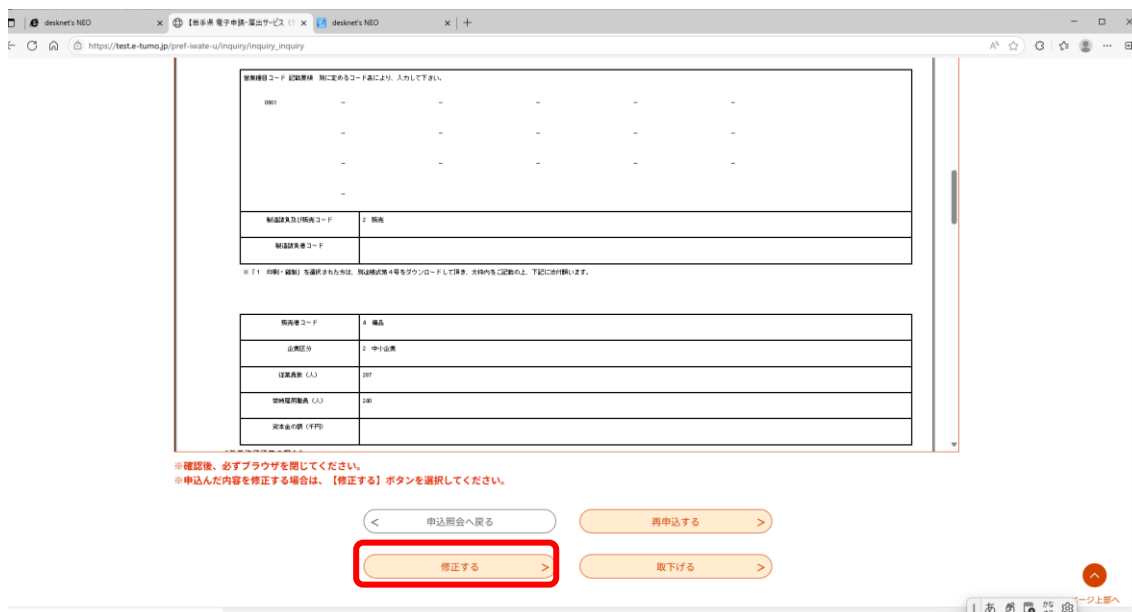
desknet's NEO
【岩手県 電子申請・届出サービス
desknet's NEO
https://test.e-tumo.jp/pref-iwate-u/inquiry/inquiry_inquiry

営業種目コード 記載要領 別に定めるコード表により、入力して下さい。

0001 – – – – –
– – – – –
– – – – –
–

| 製造請負及び販売コード | 2 販売 |
|---|---|
| 製造請負者コード | |

※「1 印刷・製版」を選択された方は、別途様式第４号をダウンロードして頂き、太枠内をご記載の上、下記に添付願います。

| 販売者コード | 4 備品 |
|---|---|
| 企業区分 | 2 中小企業 |
| 従業員数（人） | 287 |
| 常時雇用職員（人） | 240 |
| 資本金の額（千円） | |

※確認後、必ずブラウザを閉じてください。
※申込んだ内容を修正する場合は、【修正する】ボタンを選択してください。

< 申込照会へ戻る
再申込する >
修正する >
取下げる >
ージ上部へ
あ